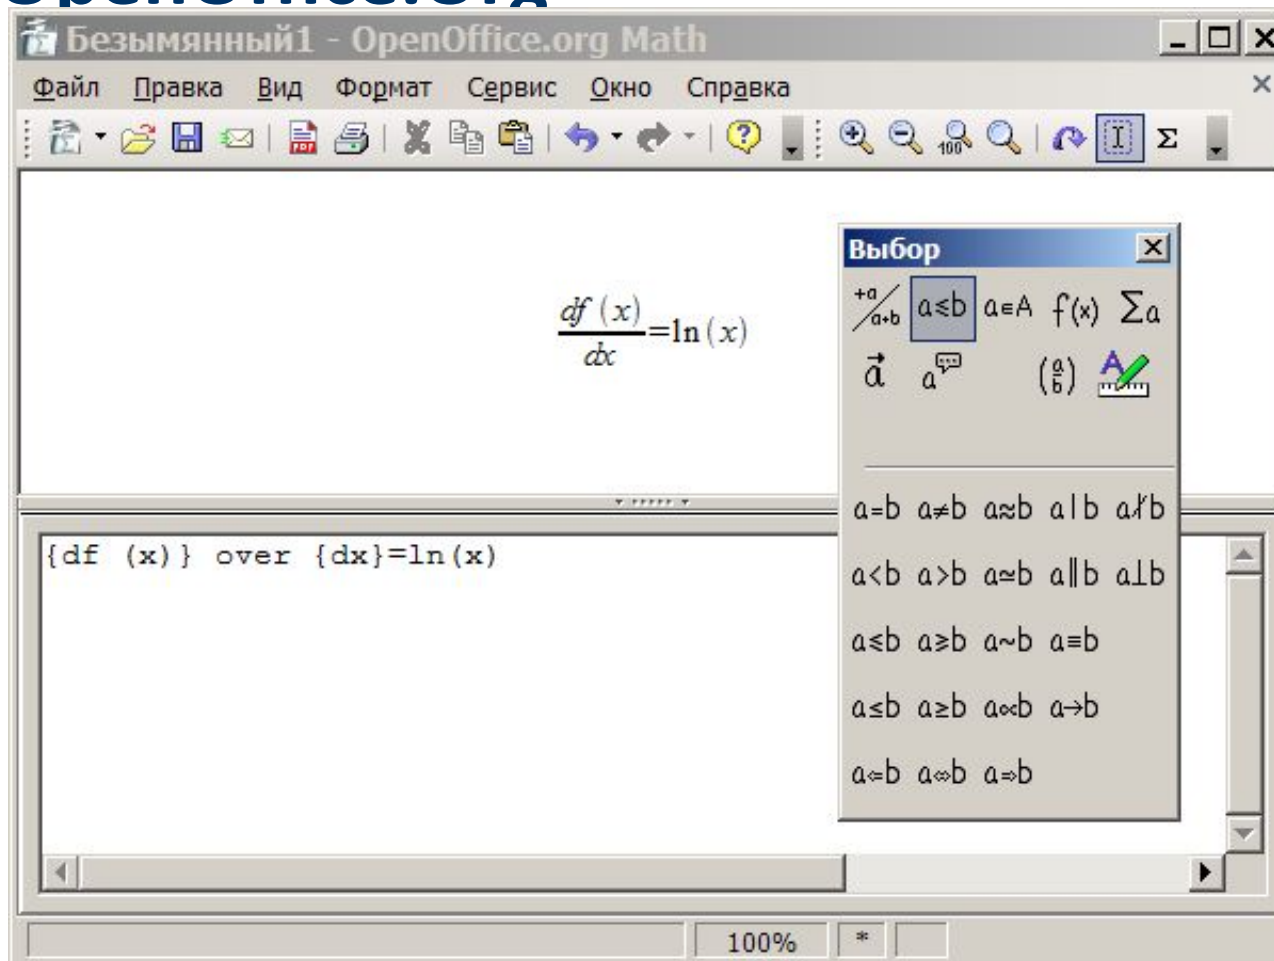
Безымянный1 - OpenOffice.org Math

Файл Правка Вид Формат Сервис Окно Справка

$\frac{df(x)}{dx}=\ln(x)$

Выбор

$\frac{+a}{a+b}$ a≤b a∈A f(x) Σa

$\vec{a}$ a $(\frac{a}{b})$

a=b a≠b a≈b a|b a∤b

a<b a>b a≃b a∥b a⊥b

a⩽b a⩾b a~b a≡b

a≤b a≥b a∝b a→b

a⇐b a⇔b a⇒b

{df (x)} over {dx}=ln(x)

100% *